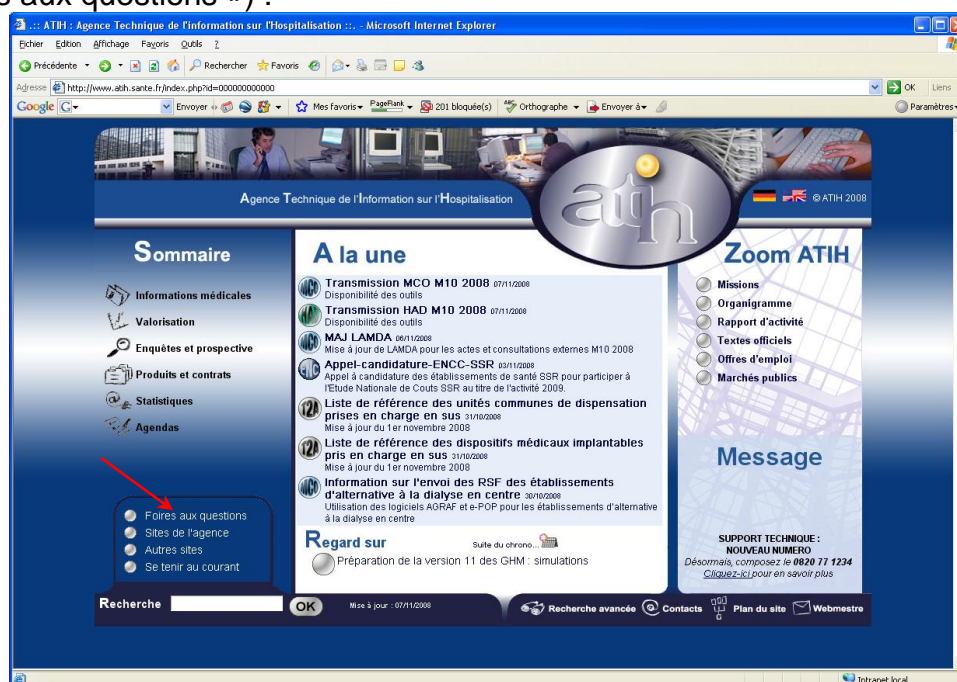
s aux questions ») :

.:: ATIH : Agence Technique de l'information sur l'Hospitalisation ::. - Microsoft Internet Explorer

Fichier Edition Affichage Favoris Outils ?

Précédente Rechercher Favoris

Adresse http://www.atih.sante.fr/index.php?id=000000000000 OK Liens

Google Envoyer Mes favoris PageRank 201 bloquée(s) Orthographe Envoyer à Paramètres

Agence Technique de l'Information sur l'Hospitalisation

©ATIH 2008

Sommaire

Informations médicales

Valorisation

Enquêtes et prospective

Produits et contrats

Statistiques

Agendas

A la une

Transmission MCO M10 2008 07/11/2008
Disponibilité des outils

Transmission HAD M10 2008 07/11/2008
Disponibilité des outils

MAJ LAMDA 06/11/2008
Mise à jour de LAMDA pour les actes et consultations externes M10 2008

Appel-candidature-ENCC-SSR 03/11/2008
Appel à candidature des établissements de santé SSR pour participer à l'Etude Nationale de Couts SSR au titre de l'activité 2009.

Liste de référence des unités communes de dispensation prises en charge en sus 31/10/2008
Mise à jour du 1er novembre 2008

Liste de référence des dispositifs médicaux implantables pris en charge en sus 31/10/2008
Mise à jour du 1er novembre 2008

Information sur l'envoi des RSF des établissements d'alternative à la dialyse en centre 30/10/2008
Utilisation des logiciels AGRAF et e-POP pour les établissements d'alternative à la dialyse en centre

Zoom ATIH

Missions

Organigramme

Rapport d'activité

Textes officiels

Offres d'emploi

Marchés publics

Message

Foires aux questions

Sites de l'agence

Autres sites

Se tenir au courant

Regard sur

Suite du chrono...

Préparation de la version 11 des GHM : simulations

SUPPORT TECHNIQUE :
NOUVEAU NUMERO
Désormais, composez le 0820 77 1234
Cliquez-ici pour en savoir plus

Recherche OK Mise à jour : 07/11/2008

Recherche avancée Contacts Plan du site Webmestre

Intranet local